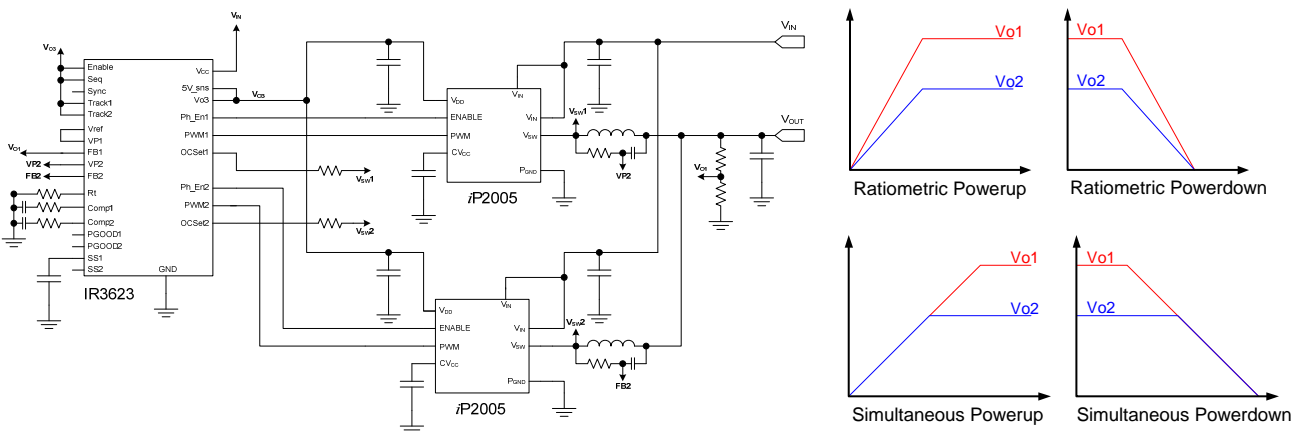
$V_{IN}$

$V_{C3}$

Enable
Seq
Sync
Track1
Track2
Vref
VP1
FB1
VP2
FB2
Rt
Comp1
Comp2
PGOOD1
PGOOD2
SS1
SS2
GND

$V_{CC}$
5V_sns
Vo3
Ph_En1
PWM1
OCSet1
Ph_En2
PWM2
OCSet2

IR3623

$V_{O1}$
VP2
FB2

$V_{C3}$

$V_{SW}1$
$V_{SW}2$

$V_{DD}$
ENABLE
PWM
$CV_{CC}$
$V_{IN}$
$V_{IN}$
$V_{SW}$
$P_{GND}$

$i$P2005

$V_{DD}$
ENABLE
PWM
$CV_{CC}$
$V_{IN}$
$V_{IN}$
$V_{SW}$
$P_{GND}$

$i$P2005

$V_{SW}1$
VP2
$V_{SW}2$
FB2

$V_{IN}$
$V_{OUT}$
$V_{O1}$

Vo1
Vo2
Ratiometric Powerup

Vo1
Vo2
Ratiometric Powerdown

Vo1
Vo2
Simultaneous Powerup

Vo1
Vo2
Simultaneous Powerdown